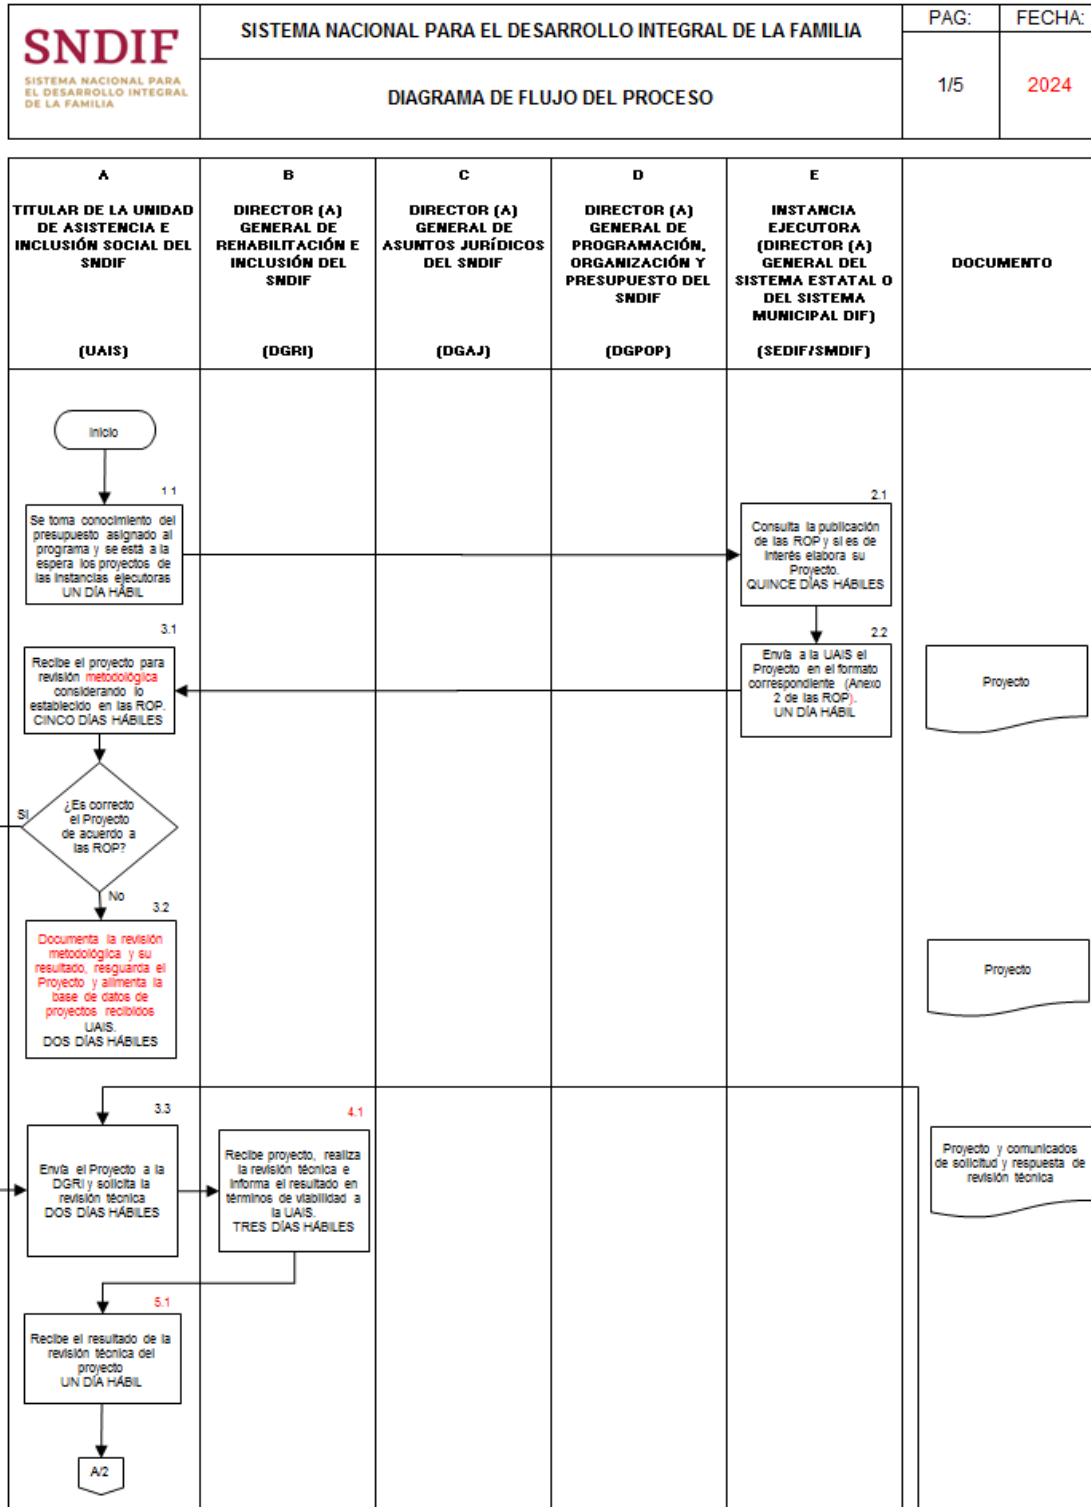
SNDIF
SISTEMA NACIONAL PARA EL DESARROLLO INTEGRAL DE LA FAMILIA

SISTEMA NACIONAL PARA EL DESARROLLO INTEGRAL DE LA FAMILIA

DIAGRAMA DE FLUJO DEL PROCESO

| PAG: | FECHA: |
|---|---|
| 1/5 | 2024 |

| A | B | C | D | E | |
|---|---|---|---|---|---|
| TITULAR DE LA UNIDAD DE ASISTENCIA E INCLUSIÓN SOCIAL DEL SNDIF (UAIS) | DIRECTOR (A) GENERAL DE REHABILITACIÓN E INCLUSIÓN DEL SNDIF (DGRI) | DIRECTOR (A) GENERAL DE ASUNTOS JURÍDICOS DEL SNDIF (DGAJ) | DIRECTOR (A) GENERAL DE PROGRAMACIÓN, ORGANIZACIÓN Y PRESUPUESTO DEL SNDIF (DGPOP) | INSTANCIA EJECUTORA (DIRECTOR (A) GENERAL DEL SISTEMA ESTATAL O DEL SISTEMA MUNICIPAL DIF) (SEDIF/SMDIF) | DOCUMENTO |

Inicio

1.1
Se toma conocimiento del presupuesto asignado al programa y se está a la espera los proyectos de las instancias ejecutoras
UN DÍA HÁBIL

2.1
Consulta la publicación de las ROP y si es de interés elabora su Proyecto.
QUINCE DÍAS HÁBILES

2.2
Envía a la UAIS el Proyecto en el formato correspondiente (Anexo 2 de las ROP).
UN DÍA HÁBIL

Proyecto

3.1
Recibe el proyecto para revisión metodológica considerando lo establecido en las ROP.
CINCO DÍAS HÁBILES

SI
¿Es correcto el Proyecto de acuerdo a las ROP?
No

3.2
Documenta la revisión metodológica y su resultado, resguarda el Proyecto y alimenta la base de datos de proyectos recibidos UAIS.
DOS DÍAS HÁBILES

Proyecto

3.3
Envía el Proyecto a la DGRI y solicita la revisión técnica
DOS DÍAS HÁBILES

4.1
Recibe proyecto, realiza la revisión técnica e informa el resultado en términos de viabilidad a la UAIS.
TRES DÍAS HÁBILES

Proyecto y comunicados de solicitud y respuesta de revisión técnica

5.1
Recibe el resultado de la revisión técnica del proyecto
UN DÍA HÁBIL

A/2